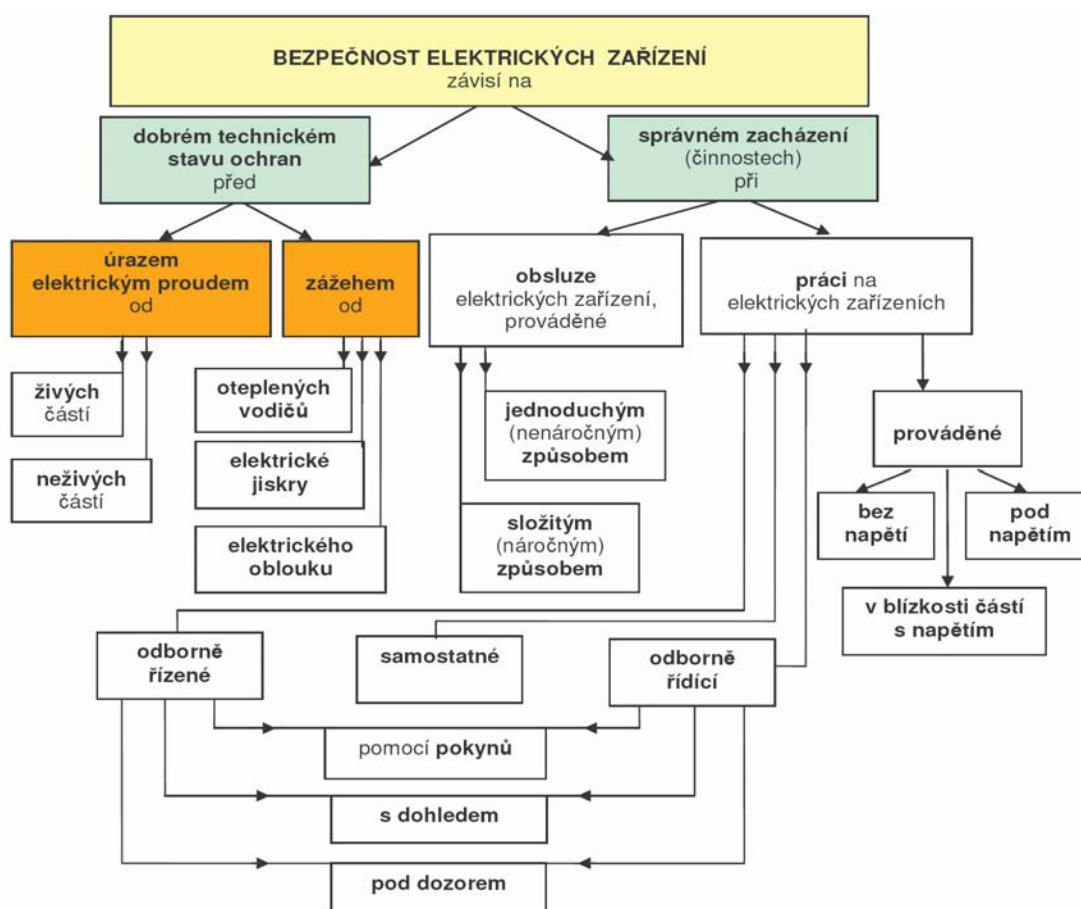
BEZPEČNOST ELEKTRICKÝCH ZAŘÍZENÍ
závisí na

dobrém technickém stavu ochran
před

správném zacházení
(činnostech)
při

úrazem elektrickým proudem
od

zážehem
od

obsluze
elektrických zařízení, prováděné

práci na
elektrických zařízeních

živých
částí

neživých
částí

oteplených
vodičů

elektrické
jiskry

elektrického
oblouku

jednoduchým
(nenáročným)
způsobem

složitým
(náročným)
způsobem

prováděné

bez
napětí

pod
napětím

v blízkosti částí
s napětím

odborně
řízené

samostatné

odborně
řídící

pomocí pokynů

s dohledem

pod dozorem